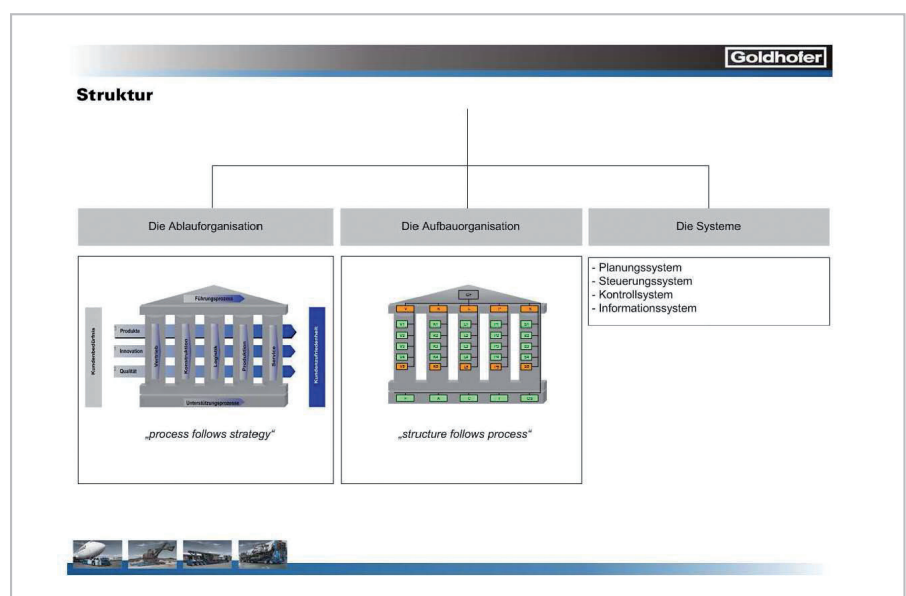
Goldhofer

Struktur

Die Ablauforganisation

Die Aufbauorganisation

Die Systeme

Führungsprozesse

Kundenbedürfnis

Produkte

Innovation

Qualität

Vertrieb

Konstruktion

Logistik

Produktion

Service

Kundenzufriedenheit

Unterstützungsprozesse

„process follows strategy"

„structure follows process"

- Planungssystem
- Steuerungssystem
- Kontrollsystem
- Informationssystem